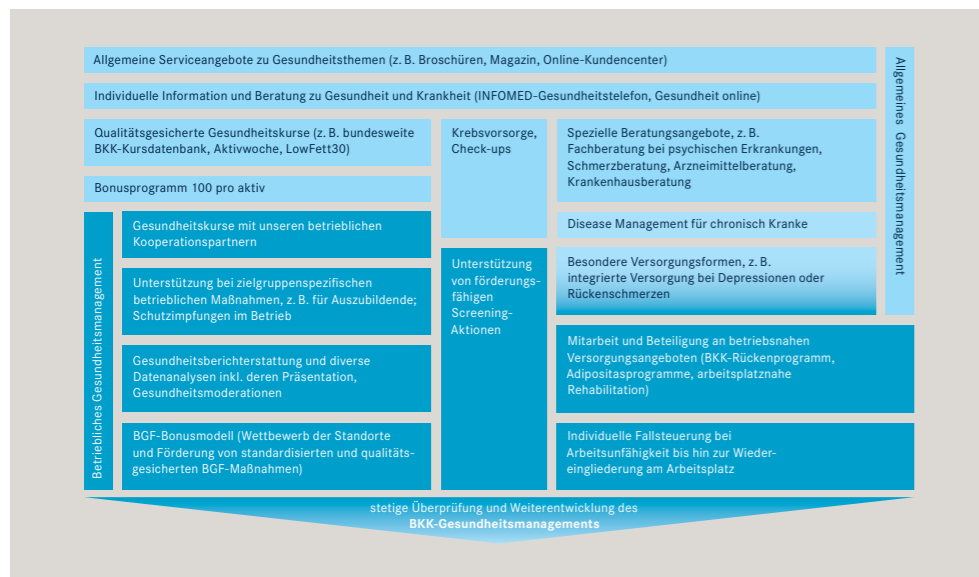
Allgemeine Serviceangebote zu Gesundheitsthemen (z. B. Broschüren, Magazin, Online-Kundencenter)

Individuelle Information und Beratung zu Gesundheit und Krankheit (INFOMED-Gesundheitstelefon, Gesundheit online)

Allgemeines Gesundheitsmanagement

Qualitätsgesicherte Gesundheitskurse (z. B. bundesweite BKK-Kursdatenbank, Aktivwoche, LowFett30)

Bonusprogramm 100 pro aktiv

Krebsvorsorge, Check-ups

Spezielle Beratungsangebote, z. B. Fachberatung bei psychischen Erkrankungen, Schmerzberatung, Arzneimittelberatung, Krankenhausberatung

Disease Management für chronisch Kranke

Betriebliches Gesundheitsmanagement

Gesundheitskurse mit unseren betrieblichen Kooperationspartnern

Unterstützung bei zielgruppenspezifischen betrieblichen Maßnahmen, z. B. für Auszubildende; Schutzimpfungen im Betrieb

Gesundheitsberichterstattung und diverse Datenanalysen inkl. deren Präsentation, Gesundheitsmoderationen

BGF-Bonusmodell (Wettbewerb der Standorte und Förderung von standardisierten und qualitätsgesicherten BGF-Maßnahmen)

Unterstützung von förderungsfähigen Screening-Aktionen

Besondere Versorgungsformen, z. B. integrierte Versorgung bei Depressionen oder Rückenschmerzen

Mitarbeit und Beteiligung an betriebsnahen Versorgungsangeboten (BKK-Rückenprogramm, Adipositasprogramme, arbeitsplatznahe Rehabilitation)

Individuelle Fallsteuerung bei Arbeitsunfähigkeit bis hin zur Wiedereingliederung am Arbeitsplatz

stetige Überprüfung und Weiterentwicklung des
BKK-Gesundheitsmanagements